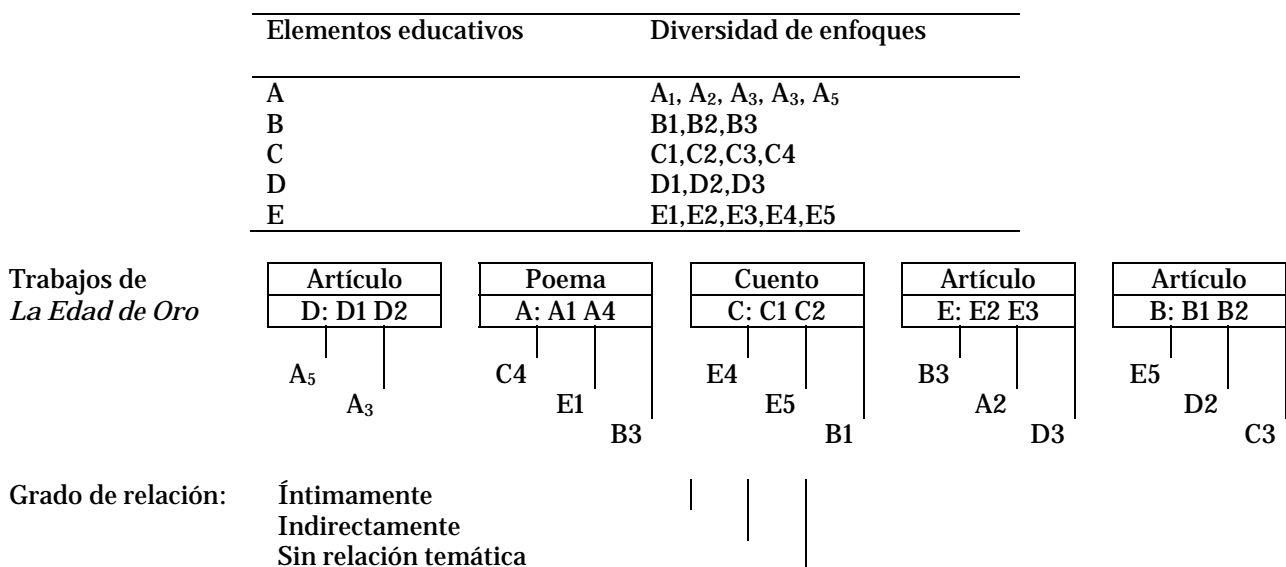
| Elementos educativos | Diversidad de enfoques |
|---|---|
| A | $A_1$, $A_2$, $A_3$, $A_3$, $A_5$ |
| B | B1,B2,B3 |
| C | C1,C2,C3,C4 |
| D | D1,D2,D3 |
| E | E1,E2,E3,E4,E5 |

Trabajos de *La Edad de Oro*

| Artículo |
|---|
| D: D1 D2 |

$A_5$
$A_3$

| Poema |
|---|
| A: A1 A4 |

C4
E1
B3

| Cuento |
|---|
| C: C1 C2 |

E4
E5
B1

| Artículo |
|---|
| E: E2 E3 |

B3
A2
D3

| Artículo |
|---|
| B: B1 B2 |

E5
D2
C3

Grado de relación: Íntimamente
Indirectamente
Sin relación temática